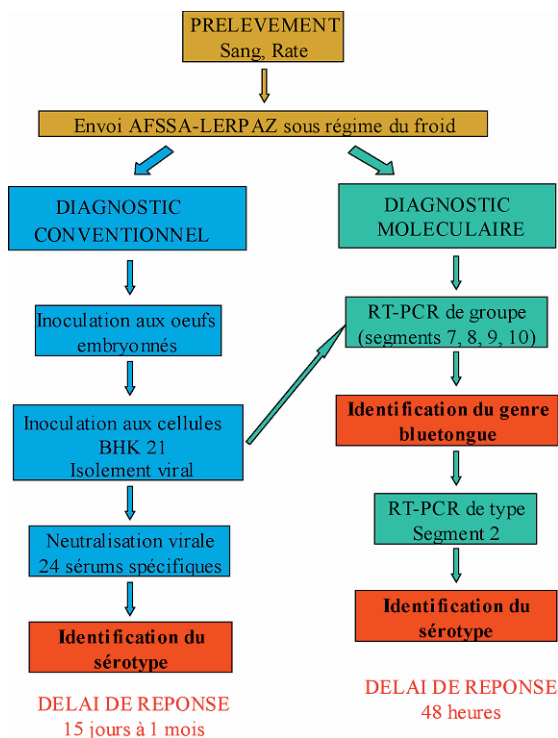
PRELEVEMENT
Sang, Rate

Envoi AFSSA-LERPAZ sous régime du froid

DIAGNOSTIC CONVENTIONNEL

Inoculation aux oeufs embryonnés

Inoculation aux cellules BHK 21
Isolement viral

Neutralisation virale
24 sérums spécifiques

Identification du sérotype

DELAI DE REPONSE
15 jours à 1 mois

DIAGNOSTIC MOLECULAIRE

RT-PCR de groupe
(segments 7, 8, 9, 10)

Identification du genre bluetongue

RT-PCR de type
Segment 2

Identification du sérotype

DELAI DE REPONSE
48 heures